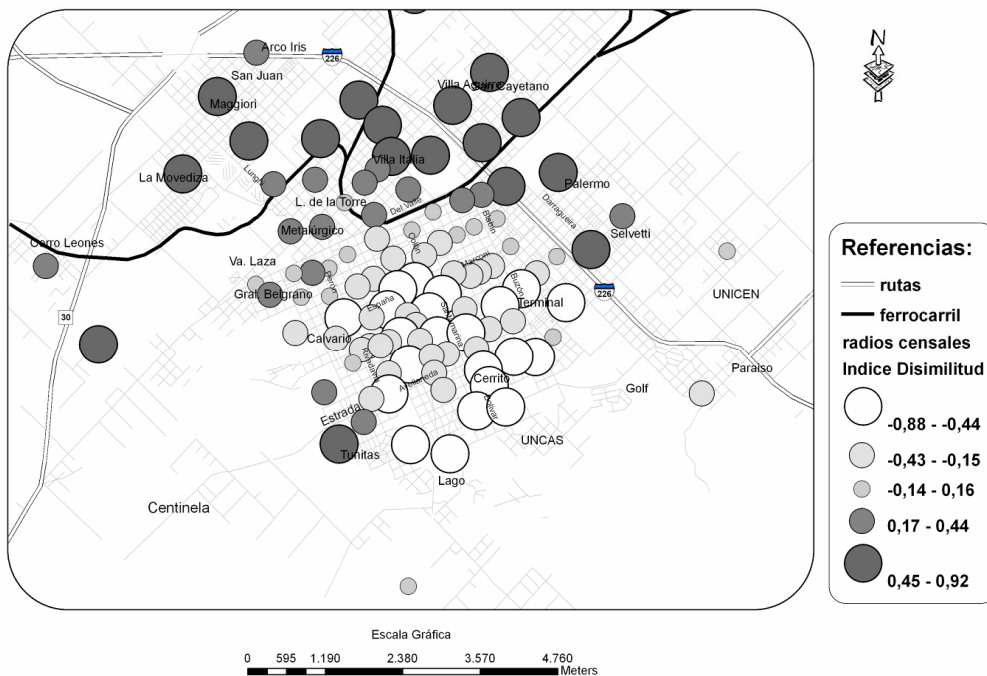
Arco Iris
226
San Juan
Maggiori
Villa Aguirre
San Cayetano
La Movediza
Villa Italia
Lunghi
Palermo
L. de la Torre
Del Valle
Darragueira
Selvetti
Metalúrgico
Cerro Leones
Va. Laza
Gral. Belgrano
226
UNICEN
Terminal
30
Calvario
Paraiso
Golf
Cerrito
Estrada
UNCAS
Tunitas
Lago
Centinela

N

Referencias:
rutas
ferrocarril
radios censales
Indice Disimilitud
-0,88 - -0,44
-0,43 - -0,15
-0,14 - 0,16
0,17 - 0,44
0,45 - 0,92

Escala Gráfica
0 595 1.190 2.380 3.570 4.760
Meters